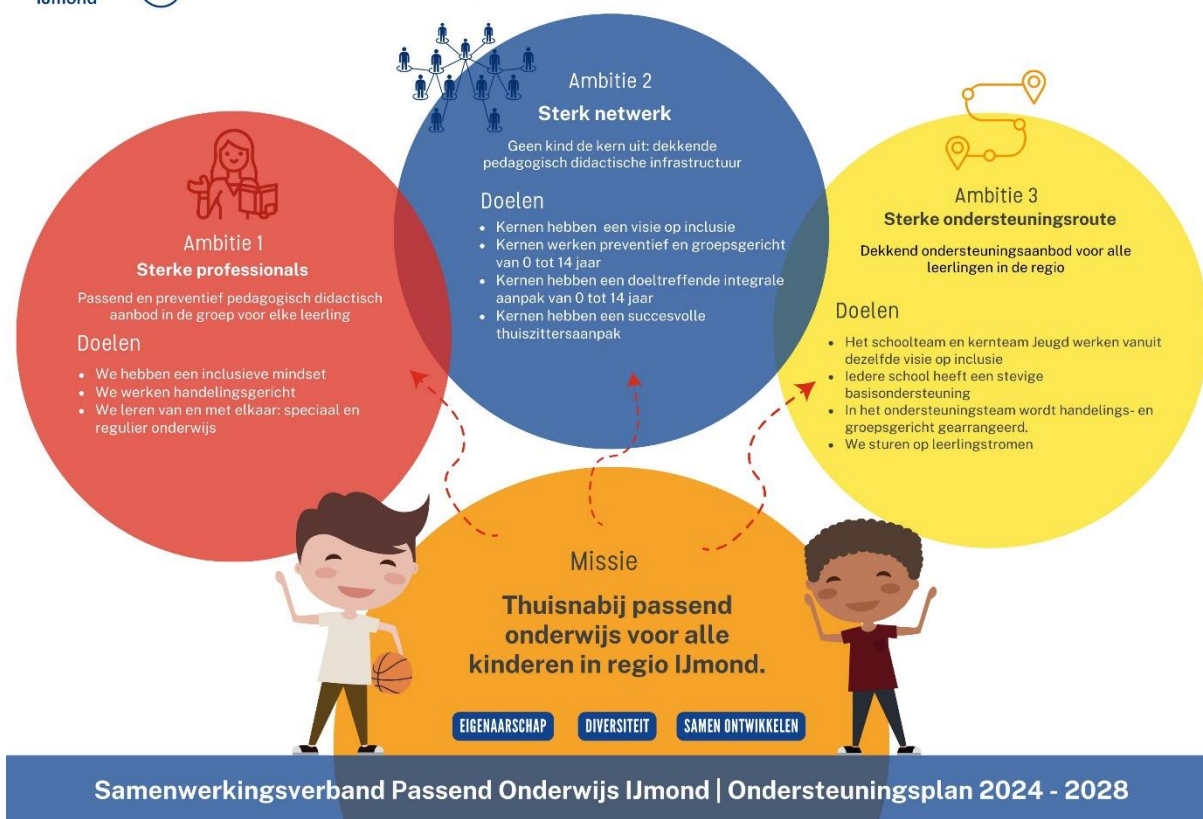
IJmond

Ambitie 1
Sterke professionals

Passend en preventief pedagogisch didactisch aanbod in de groep voor elke leerling

Doelen
- We hebben een inclusieve mindset
- We werken handelingsgericht
- We leren van en met elkaar: speciaal en regulier onderwijs

Ambitie 2
Sterk netwerk

Geen kind de kern uit: dekkende pedagogisch didactische infrastructuur

Doelen
- Kernen hebben een visie op inclusie
- Kernen werken preventief en groepsgericht van 0 tot 14 jaar
- Kernen hebben een doeltreffende integrale aanpak van 0 tot 14 jaar
- Kernen hebben een succesvolle thuiszittersaanpak

Ambitie 3
Sterke ondersteuningsroute

Dekkend ondersteuningsaanbod voor alle leerlingen in de regio

Doelen
- Het schoolteam en kernteam Jeugd werken vanuit dezelfde visie op inclusie
- Iedere school heeft een stevige basisondersteuning
- In het ondersteuningsteam wordt handelings- en groepsgericht gearrangeerd.
- We sturen op leerlingstromen

Missie

Thuisnabij passend onderwijs voor alle kinderen in regio IJmond.

EIGENAARSCHAP DIVERSITEIT SAMEN ONTWIKKELEN

Samenwerkingsverband Passend Onderwijs IJmond | Ondersteuningsplan 2024 - 2028